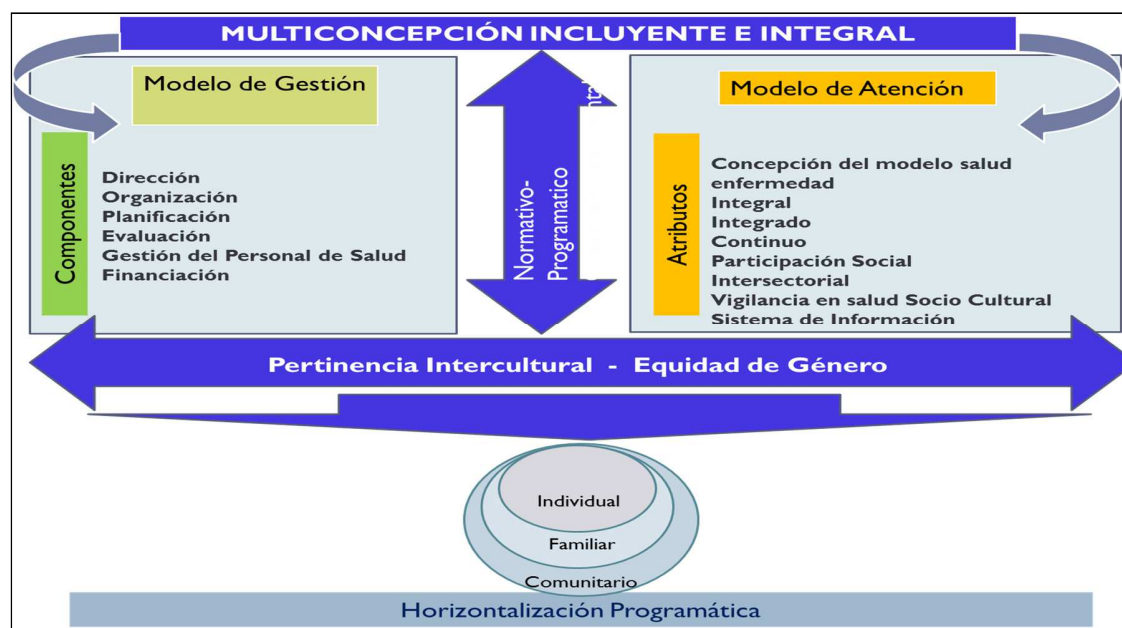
MULTICONCEPCIÓN INCLUYENTE E INTEGRAL

Modelo de Gestión

Componentes

Dirección
Organización
Planificación
Evaluación
Gestión del Personal de Salud
Financiación

Normativo-Programatico

Modelo de Atención

Atributos

Concepción del modelo salud enfermedad
Integral
Integrado
Continuo
Participación Social
Intersectorial
Vigilancia en salud Socio Cultural
Sistema de Información

Pertinencia Intercultural - Equidad de Género

Individual
Familiar
Comunitario

Horizontalización Programática